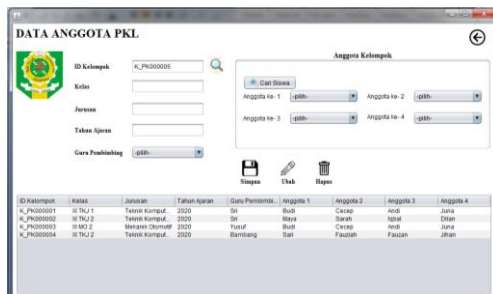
DATA ANGGOTA PKL

ID Kelompok K_PK000005
Kelas
Jurusan
Tahun Ajaran
Guru Pembimbing -pilih-

Anggota Kelompok
Cari Siswa
Anggota ke - 1 -pilih-
Anggota ke - 2 -pilih-
Anggota ke - 3 -pilih-
Anggota ke - 4 -pilih-

Simpan Ubah Hapus

| ID Kelompok | Kelas | Jurusan | Tahun Ajaran | Guru Pembimbi... | Anggota 1 | Anggota 2 | Anggota 3 | Anggota 4 |
|---|---|---|---|---|---|---|---|---|
| K_PK000001 | XI TKJ 1 | Teknik Komput... | 2020 | Sri | Budi | Cecep | Andi | Juna |
| K_PK000002 | XI TKJ 2 | Teknik Komput... | 2020 | Sri | Maya | Sarah | Iqbal | Dilan |
| K_PK000003 | XI MO 2 | Mekanik Otomotif | 2020 | Yusuf | Budi | Cecep | Andi | Juna |
| K_PK000004 | XI TKJ 2 | Teknik Komput... | 2020 | Bambang | Sari | Fauziah | Fauzan | Jihan |